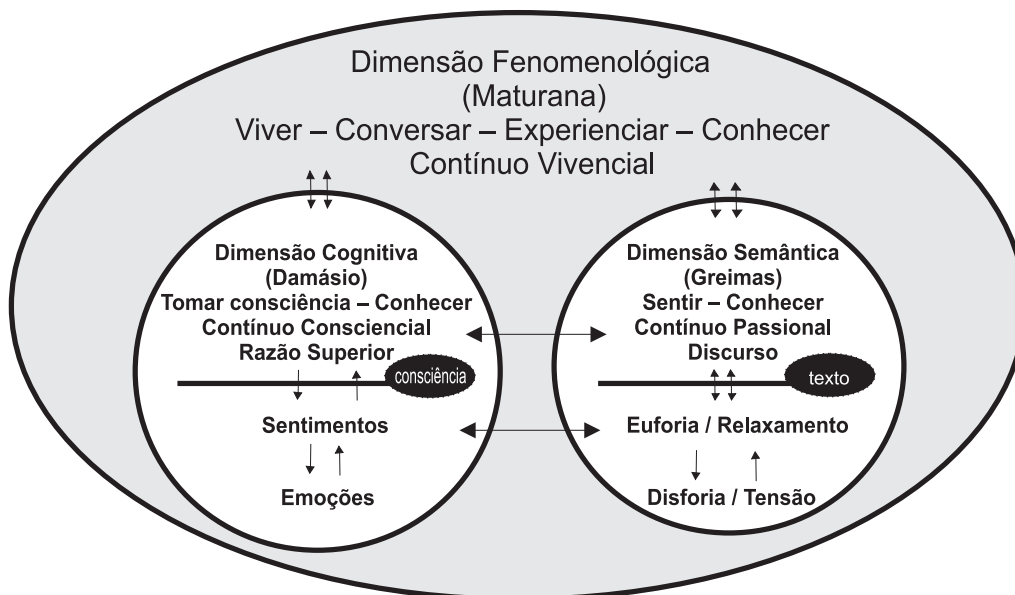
Dimensão Fenomenológica
(Maturana)
Viver – Conversar – Experienciar – Conhecer
Contínuo Vivencial

Dimensão Cognitiva
(Damásio)
Tomar consciência – Conhecer
Contínuo Consciencial
Razão Superior
consciência
Sentimentos
Emoções

Dimensão Semântica
(Greimas)
Sentir – Conhecer
Contínuo Passional
Discurso
texto
Euforia / Relaxamento
Disforia / Tensão